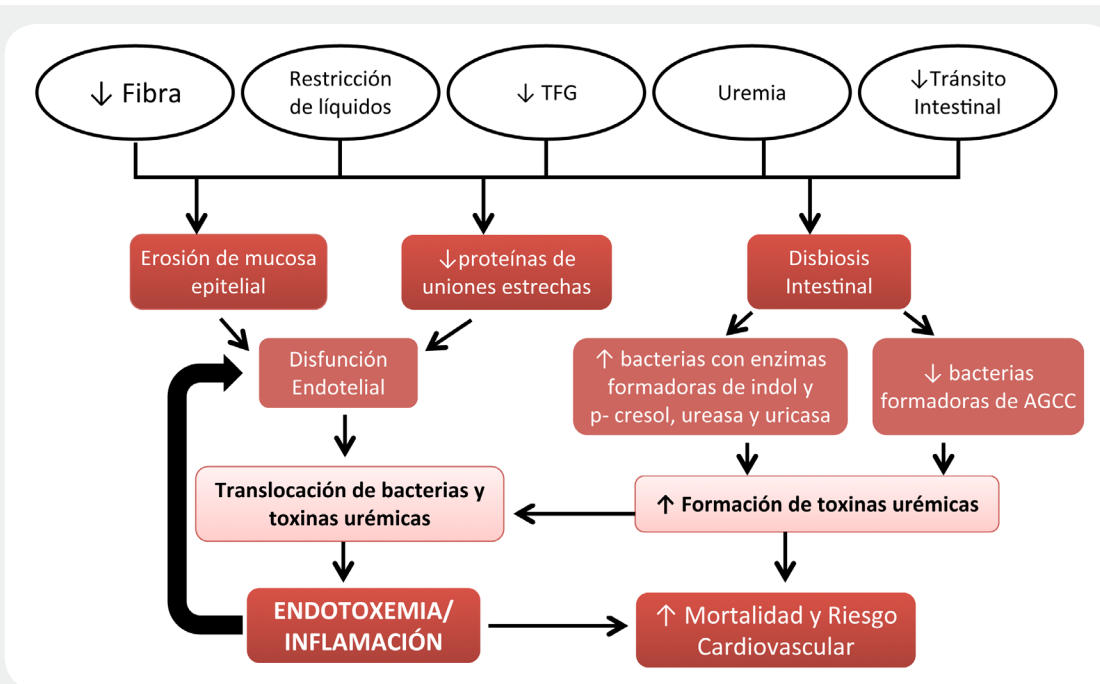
↓ Fibra

Restricción de líquidos

↓ TFG

Uremia

↓Tránsito Intestinal

Erosión de mucosa epitelial

↓proteínas de uniones estrechas

Disbiosis Intestinal

Disfunción Endotelial

↑ bacterias con enzimas formadoras de indol y p- cresol, ureasa y uricasa

↓ bacterias formadoras de AGCC

Translocación de bacterias y toxinas urémicas

↑ Formación de toxinas urémicas

ENDOTOXEMIA/ INFLAMACIÓN

↑ Mortalidad y Riesgo Cardiovascular